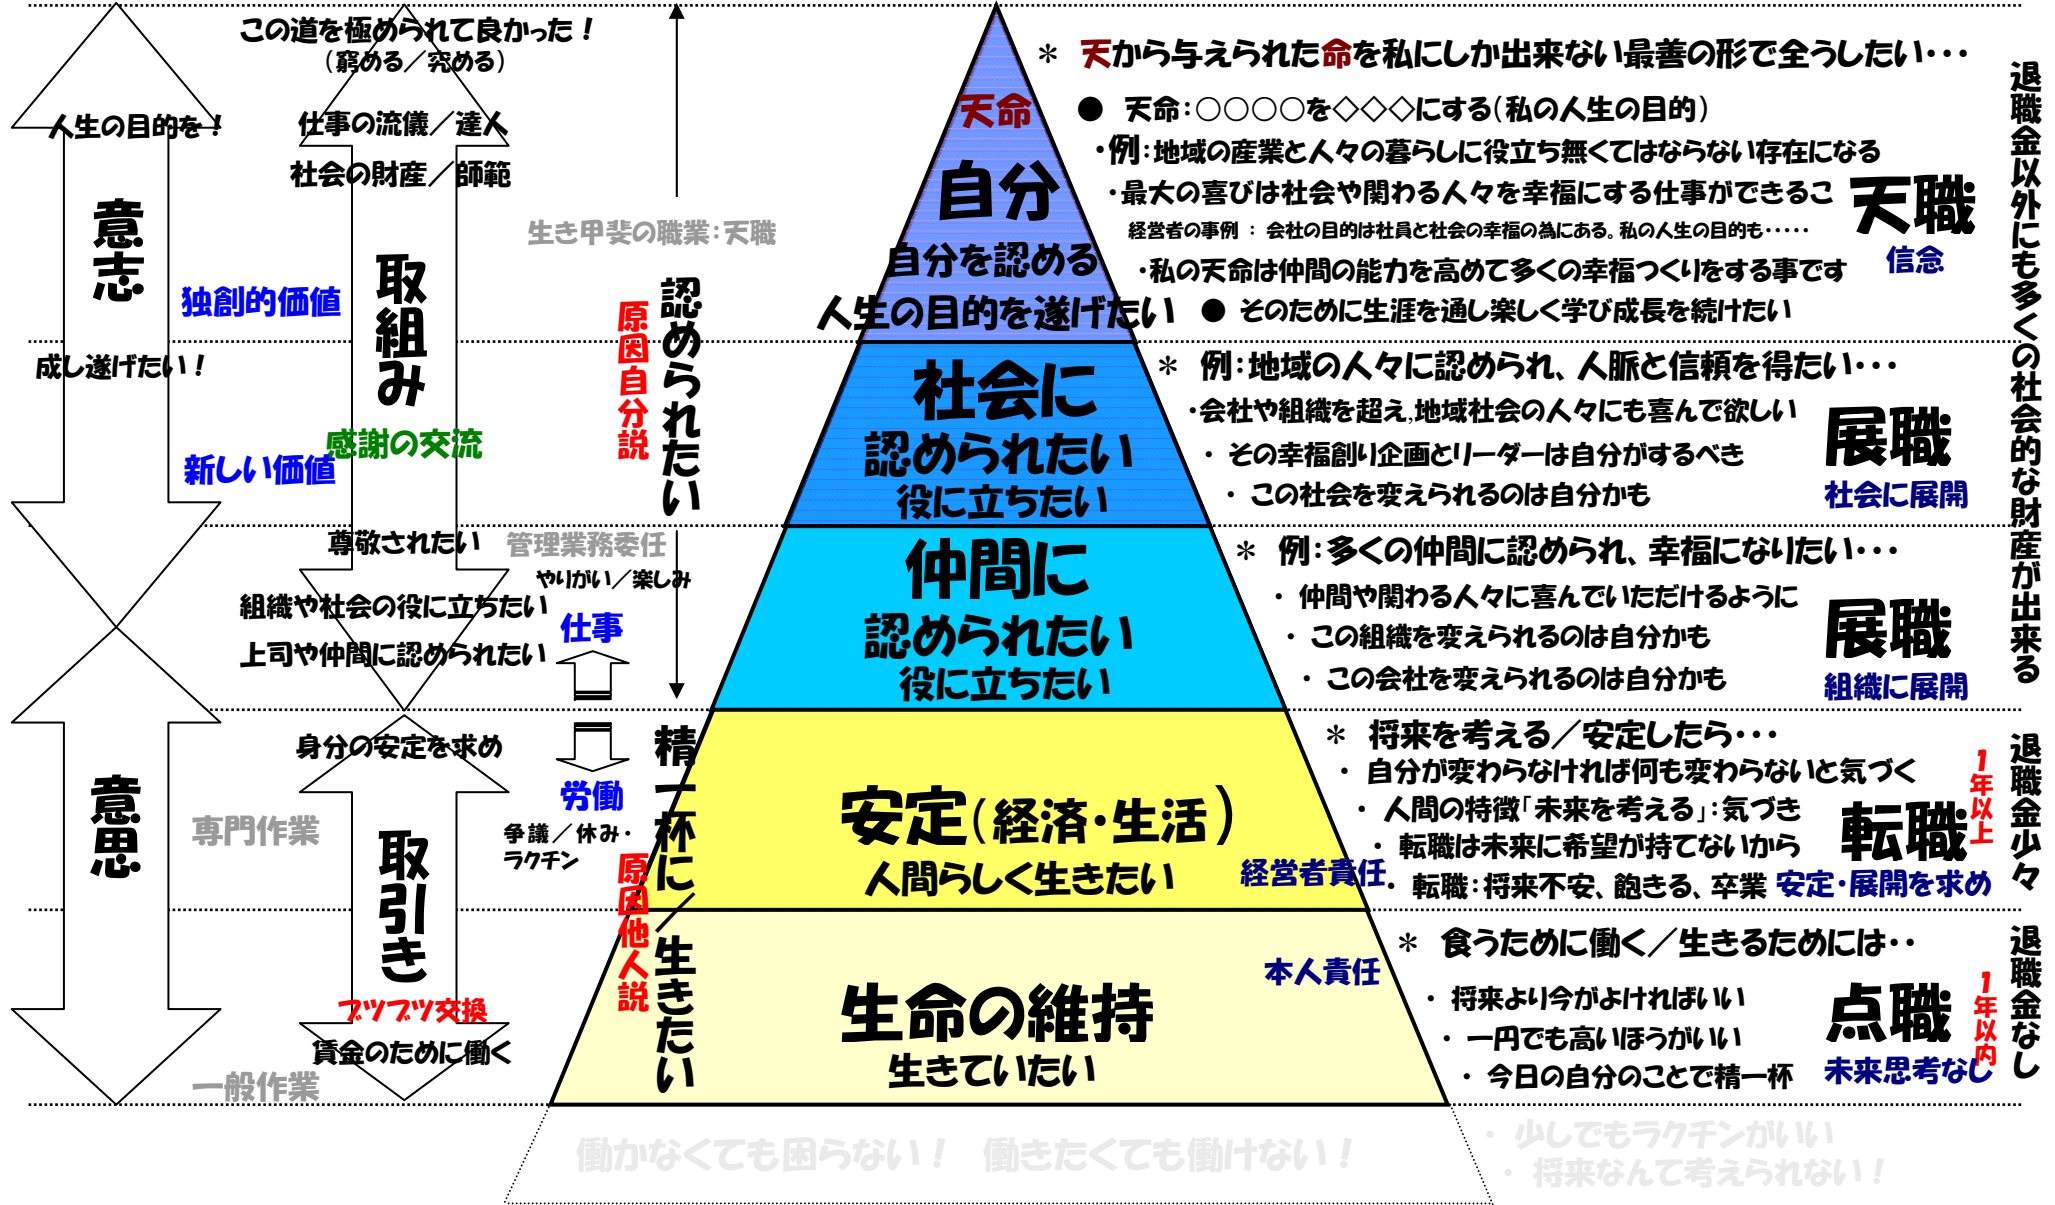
この道を極められて良かった！
（窮める／究める）

人生の目的を！

仕事の流儀／達人

社会の財産／師範

意志

取組み

生き甲斐の職業：天職

独創的価値

認められたい

原因自分説

成し遂げたい！

感謝の交流

新しい価値

尊敬されたい

管理業務委任

やりがい／楽しみ

組織や社会の役に立ちたい

仕事

上司や仲間に認められたい

身分の安定を求め

労働

意思

専門作業

取引き

争議／休み・ラクチン

精一杯に／生きたい

原因他人説

ブツブツ交換

賃金のために働く

一般作業

天命

自分

自分を認める

人生の目的を遂げたい

社会に
認められたい
役に立ちたい

仲間に
認められたい
役に立ちたい

安定（経済・生活）
人間らしく生きたい

経営者責任

本人責任

生命の維持
生きていたい

働かなくても困らない！　働きたくても働けない！

＊ 天から与えられた命を私にしか出来ない最善の形で全うしたい・・・
● 天命：○○○○を◇◇◇にする（私の人生の目的）
・例：地域の産業と人々の暮らしに役立ち無くてはならない存在になる
・最大の喜びは社会や関わる人々を幸福にする仕事ができるこ
経営者の事例 ： 会社の目的は社員と社会の幸福の為にある。私の人生の目的も・・・・
・私の天命は仲間の能力を高めて多くの幸福つくりをする事です
● そのために生涯を通し楽しく学び成長を続けたい

天職
信念

＊ 例：地域の人々に認められ、人脈と信頼を得たい・・・
・会社や組織を超え、地域社会の人々にも喜んで欲しい
・ その幸福創り企画とリーダーは自分がするべき
・ この社会を変えられるのは自分かも

展職
社会に展開

＊ 例：多くの仲間に認められ、幸福になりたい・・・
・ 仲間や関わる人々に喜んでいただけるように
・ この組織を変えられるのは自分かも
・ この会社を変えられるのは自分かも

展職
組織に展開

＊ 将来を考える／安定したら・・・
・ 自分が変わらなければ何も変わらないと気づく
・ 人間の特徴「未来を考える」：気づき
・ 転職は未来に希望が持てないから
・ 転職：将来不安、飽きる、卒業

転職
安定・展開を求め
1年以上

＊ 食うために働く／生きるためには・・
・ 将来より今がよければいい
・ 一円でも高いほうがいい
・ 今日の自分のことで精一杯

点職
未来思考なし
1年以内

・ 少しでもラクチンがいい
・ 将来なんて考えられない！

退職金以外にも多くの社会的な財産が出来る

退職金少々

退職金なし